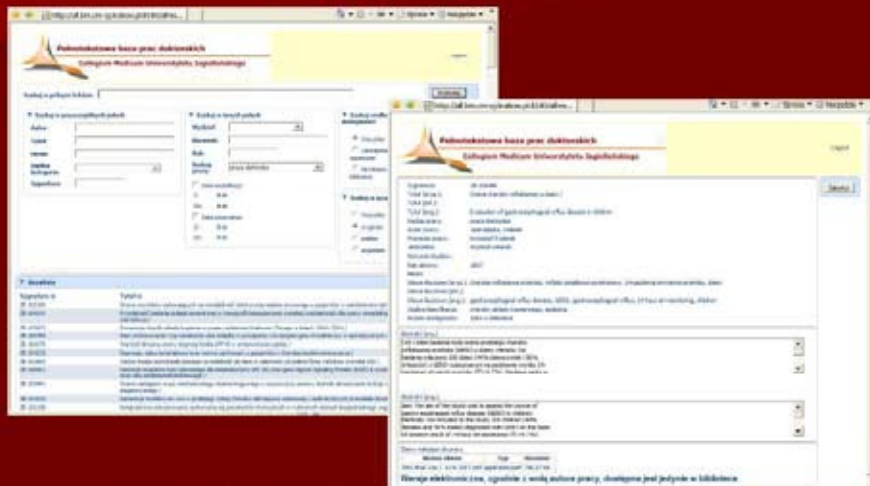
http://afi.bm.cm-uj.krakow.pl/ckkatlsw...
Strona ▾ Narzędzia ▾

Pełnotekstowa baza prac doktorskich
Collegium Medicum Uniwersytetu Jagiellońskiego

Szukaj w polach tekstowych
Szukaj w pozostałych polach
Autor
Tytuł
Promotor
Słowa kluczowe
Szukaj w innych polach
Wydział
Rok
Rodzaj pracy
praca doktorska

Wyniki
Sygnatura
Tytuł

http://afi.bm.cm-uj.krakow.pl/ckkatlsw...
Strona ▾ Narzędzia ▾

Pełnotekstowa baza prac doktorskich
Collegium Medicum Uniwersytetu Jagiellońskiego

Sygnatura
Tytuł (pol.)
Tytuł (ang.)
Rodzaj pracy
Autor pracy
Promotor
Rok obrony
Słowa kluczowe (pol.)
Słowa kluczowe (ang.)
Evaluation of gastroesophageal reflux disease in children

Streszczenie (pol.)
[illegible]

Streszczenie (ang.)
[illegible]

Wersja elektroniczna, zgodnie z wolą autora pracy, dostępna jest jedynie w bibliotece